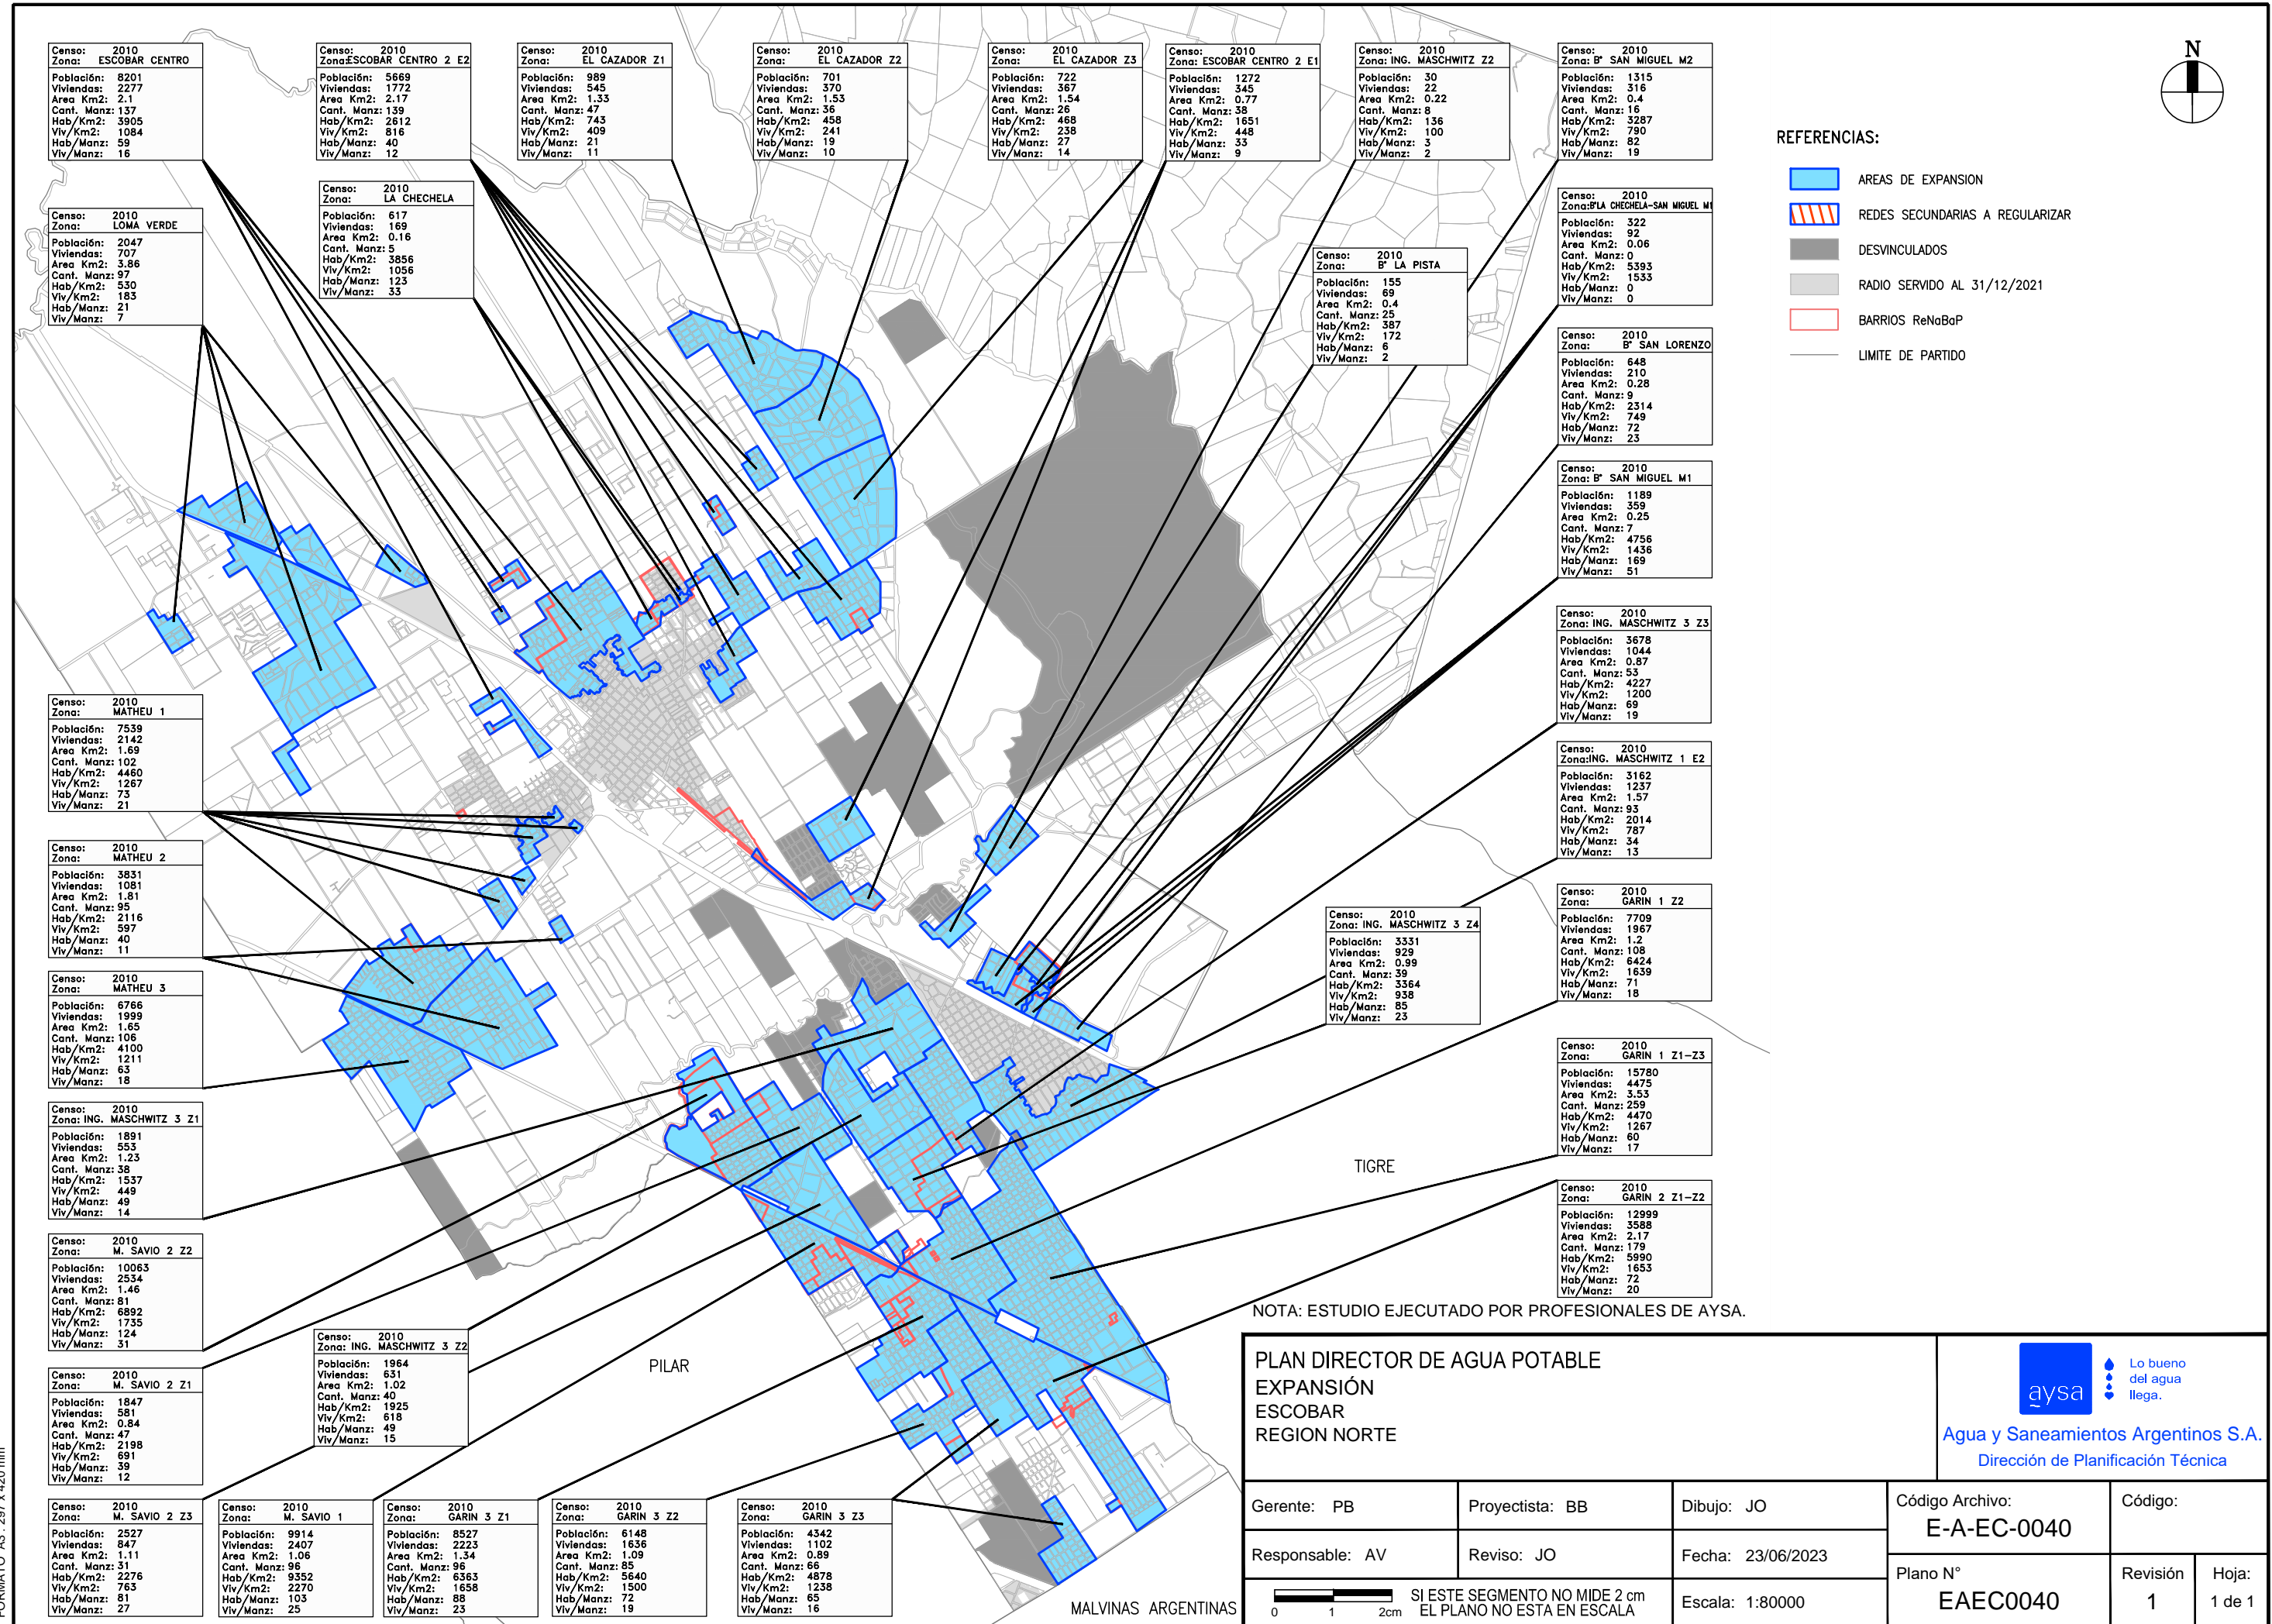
Censo: 2010
Zona: ESCOBAR CENTRO
Población: 8201
Viviendas: 2277
Area Km2: 2.1
Cant. Manz: 137
Hab/Km2: 3905
Viv/Km2: 1084
Hab/Manz: 59
Viv/Manz: 16

Censo: 2010
Zona: ESCOBAR CENTRO 2 E2
Población: 5669
Viviendas: 1772
Area Km2: 2.17
Cant. Manz: 139
Hab/Km2: 2612
Viv/Km2: 816
Hab/Manz: 40
Viv/Manz: 12

Censo: 2010
Zona: EL CAZADOR Z1
Población: 989
Viviendas: 545
Area Km2: 1.33
Cant. Manz: 47
Hab/Km2: 743
Viv/Km2: 409
Hab/Manz: 21
Viv/Manz: 11

Censo: 2010
Zona: EL CAZADOR Z2
Población: 701
Viviendas: 370
Area Km2: 1.53
Cant. Manz: 36
Hab/Km2: 458
Viv/Km2: 241
Hab/Manz: 19
Viv/Manz: 10

Censo: 2010
Zona: EL CAZADOR Z3
Población: 722
Viviendas: 367
Area Km2: 1.54
Cant. Manz: 26
Hab/Km2: 468
Viv/Km2: 238
Hab/Manz: 27
Viv/Manz: 14

Censo: 2010
Zona: ESCOBAR CENTRO 2 E1
Población: 1272
Viviendas: 345
Area Km2: 0.77
Cant. Manz: 38
Hab/Km2: 1651
Viv/Km2: 448
Hab/Manz: 33
Viv/Manz: 9

Censo: 2010
Zona: ING. MASCHWITZ Z2
Población: 30
Viviendas: 22
Area Km2: 0.22
Cant. Manz: 8
Hab/Km2: 136
Viv/Km2: 100
Hab/Manz: 3
Viv/Manz: 2

Censo: 2010
Zona: Bº SAN MIGUEL M2
Población: 1315
Viviendas: 316
Area Km2: 0.4
Cant. Manz: 16
Hab/Km2: 3287
Viv/Km2: 790
Hab/Manz: 82
Viv/Manz: 19

N

REFERENCIAS:
AREAS DE EXPANSION
REDES SECUNDARIAS A REGULARIZAR
DESVINCULADOS
RADIO SERVIDO AL 31/12/2021
BARRIOS ReNaBaP
LIMITE DE PARTIDO

Censo: 2010
Zona: LOMA VERDE
Población: 2047
Viviendas: 707
Area Km2: 3.86
Cant. Manz: 97
Hab/Km2: 530
Viv/Km2: 183
Hab/Manz: 21
Viv/Manz: 7

Censo: 2010
Zona: LA CHECHELA
Población: 617
Viviendas: 169
Area Km2: 0.16
Cant. Manz: 5
Hab/Km2: 3856
Viv/Km2: 1056
Hab/Manz: 123
Viv/Manz: 33

Censo: 2010
Zona: Bº LA PISTA
Población: 155
Viviendas: 69
Area Km2: 0.4
Cant. Manz: 25
Hab/Km2: 387
Viv/Km2: 172
Hab/Manz: 6
Viv/Manz: 2

Censo: 2010
Zona: Bº LA CHECHELA-SAN MIGUEL M1
Población: 322
Viviendas: 92
Area Km2: 0.06
Cant. Manz: 0
Hab/Km2: 5393
Viv/Km2: 1533
Hab/Manz: 0
Viv/Manz: 0

Censo: 2010
Zona: Bº SAN LORENZO
Población: 648
Viviendas: 210
Area Km2: 0.28
Cant. Manz: 9
Hab/Km2: 2314
Viv/Km2: 749
Hab/Manz: 72
Viv/Manz: 23

Censo: 2010
Zona: Bº SAN MIGUEL M1
Población: 1189
Viviendas: 359
Area Km2: 0.25
Cant. Manz: 7
Hab/Km2: 4756
Viv/Km2: 1436
Hab/Manz: 169
Viv/Manz: 51

Censo: 2010
Zona: ING. MASCHWITZ 3 Z3
Población: 3678
Viviendas: 1044
Area Km2: 0.87
Cant. Manz: 53
Hab/Km2: 4227
Viv/Km2: 1200
Hab/Manz: 69
Viv/Manz: 19

Censo: 2010
Zona: MATHEU 1
Población: 7539
Viviendas: 2142
Area Km2: 1.69
Cant. Manz: 102
Hab/Km2: 4460
Viv/Km2: 1267
Hab/Manz: 73
Viv/Manz: 21

Censo: 2010
Zona: ING. MASCHWITZ 1 E2
Población: 3162
Viviendas: 1237
Area Km2: 1.57
Cant. Manz: 93
Hab/Km2: 2014
Viv/Km2: 787
Hab/Manz: 34
Viv/Manz: 13

Censo: 2010
Zona: MATHEU 2
Población: 3831
Viviendas: 1081
Area Km2: 1.81
Cant. Manz: 95
Hab/Km2: 2116
Viv/Km2: 597
Hab/Manz: 40
Viv/Manz: 11

Censo: 2010
Zona: GARIN 1 Z2
Población: 7709
Viviendas: 1967
Area Km2: 1.2
Cant. Manz: 108
Hab/Km2: 6424
Viv/Km2: 1639
Hab/Manz: 71
Viv/Manz: 18

Censo: 2010
Zona: ING. MASCHWITZ 3 Z4
Población: 3331
Viviendas: 929
Area Km2: 0.99
Cant. Manz: 39
Hab/Km2: 3364
Viv/Km2: 938
Hab/Manz: 85
Viv/Manz: 23

Censo: 2010
Zona: MATHEU 3
Población: 6766
Viviendas: 1999
Area Km2: 1.65
Cant. Manz: 106
Hab/Km2: 4100
Viv/Km2: 1211
Hab/Manz: 63
Viv/Manz: 18

Censo: 2010
Zona: GARIN 1 Z1-Z3
Población: 15780
Viviendas: 4475
Area Km2: 3.53
Cant. Manz: 259
Hab/Km2: 4470
Viv/Km2: 1267
Hab/Manz: 60
Viv/Manz: 17

Censo: 2010
Zona: ING. MASCHWITZ 3 Z1
Población: 1891
Viviendas: 553
Area Km2: 1.23
Cant. Manz: 38
Hab/Km2: 1537
Viv/Km2: 449
Hab/Manz: 49
Viv/Manz: 14

TIGRE

Censo: 2010
Zona: GARIN 2 Z1-Z2
Población: 12999
Viviendas: 3588
Area Km2: 2.17
Cant. Manz: 179
Hab/Km2: 5990
Viv/Km2: 1653
Hab/Manz: 72
Viv/Manz: 20

Censo: 2010
Zona: M. SAVIO 2 Z2
Población: 10063
Viviendas: 2534
Area Km2: 1.46
Cant. Manz: 81
Hab/Km2: 6892
Viv/Km2: 1735
Hab/Manz: 124
Viv/Manz: 31

NOTA: ESTUDIO EJECUTADO POR PROFESIONALES DE AYSA.

Censo: 2010
Zona: ING. MASCHWITZ 3 Z2
Población: 1964
Viviendas: 631
Area Km2: 1.02
Cant. Manz: 40
Hab/Km2: 1925
Viv/Km2: 618
Hab/Manz: 49
Viv/Manz: 15

PILAR

Censo: 2010
Zona: M. SAVIO 2 Z1
Población: 1847
Viviendas: 581
Area Km2: 0.84
Cant. Manz: 47
Hab/Km2: 2198
Viv/Km2: 691
Hab/Manz: 39
Viv/Manz: 12

PLAN DIRECTOR DE AGUA POTABLE
EXPANSIÓN
ESCOBAR
REGION NORTE

aysa
Lo bueno del agua llega.
Agua y Saneamientos Argentinos S.A.
Dirección de Planificación Técnica

Censo: 2010
Zona: M. SAVIO 2 Z3
Población: 2527
Viviendas: 847
Area Km2: 1.11
Cant. Manz: 31
Hab/Km2: 2276
Viv/Km2: 763
Hab/Manz: 81
Viv/Manz: 27

Censo: 2010
Zona: M. SAVIO 1
Población: 9914
Viviendas: 2407
Area Km2: 1.06
Cant. Manz: 96
Hab/Km2: 9352
Viv/Km2: 2270
Hab/Manz: 103
Viv/Manz: 25

Censo: 2010
Zona: GARIN 3 Z1
Población: 8527
Viviendas: 2223
Area Km2: 1.34
Cant. Manz: 96
Hab/Km2: 6363
Viv/Km2: 1658
Hab/Manz: 88
Viv/Manz: 23

Censo: 2010
Zona: GARIN 3 Z2
Población: 6148
Viviendas: 1636
Area Km2: 1.09
Cant. Manz: 85
Hab/Km2: 5640
Viv/Km2: 1500
Hab/Manz: 72
Viv/Manz: 19

Censo: 2010
Zona: GARIN 3 Z3
Población: 4342
Viviendas: 1102
Area Km2: 0.89
Cant. Manz: 66
Hab/Km2: 4878
Viv/Km2: 1238
Hab/Manz: 65
Viv/Manz: 16

MALVINAS ARGENTINAS

| Gerente: PB | Proyectista: BB | Dibujo: JO | Código Archivo: E-A-EC-0040 | Código: |
|---|---|---|---|---|
| Responsable: AV | Reviso: JO | Fecha: 23/06/2023 | Plano N° EAEC0040 | Revisión 1 | Hoja: 1 de 1 |
| 0 1 2cm SI ESTE SEGMENTO NO MIDE 2 cm EL PLANO NO ESTA EN ESCALA | | Escala: 1:80000 | | |

FORMATO A3 : 297 X 420 mm